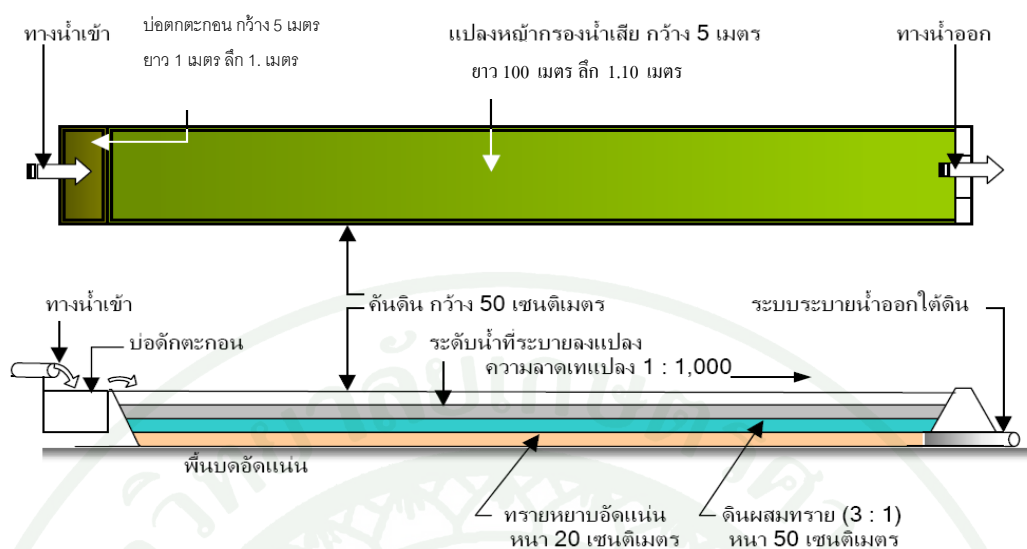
ทางน้ำเข้า

บ่อตกตะกอน กว้าง 5 เมตร ยาว 1 เมตร ลึก 1. เมตร

แปลงหญ้ากรองน้ำเสีย กว้าง 5 เมตร ยาว 100 เมตร ลึก 1.10 เมตร

ทางน้ำออก

ทางน้ำเข้า

บ่อดักตะกอน

คันดิน กว้าง 50 เซนติเมตร

ระบบระบายน้ำออกใต้ดิน

ระดับน้ำที่ระบายลงแปลง

ความลาดเทแปลง 1 : 1,000

พื้นบดอัดแน่น

ทรายหยาบอัดแน่น หนา 20 เซนติเมตร

ดินผสมทราย (3 : 1) หนา 50 เซนติเมตร